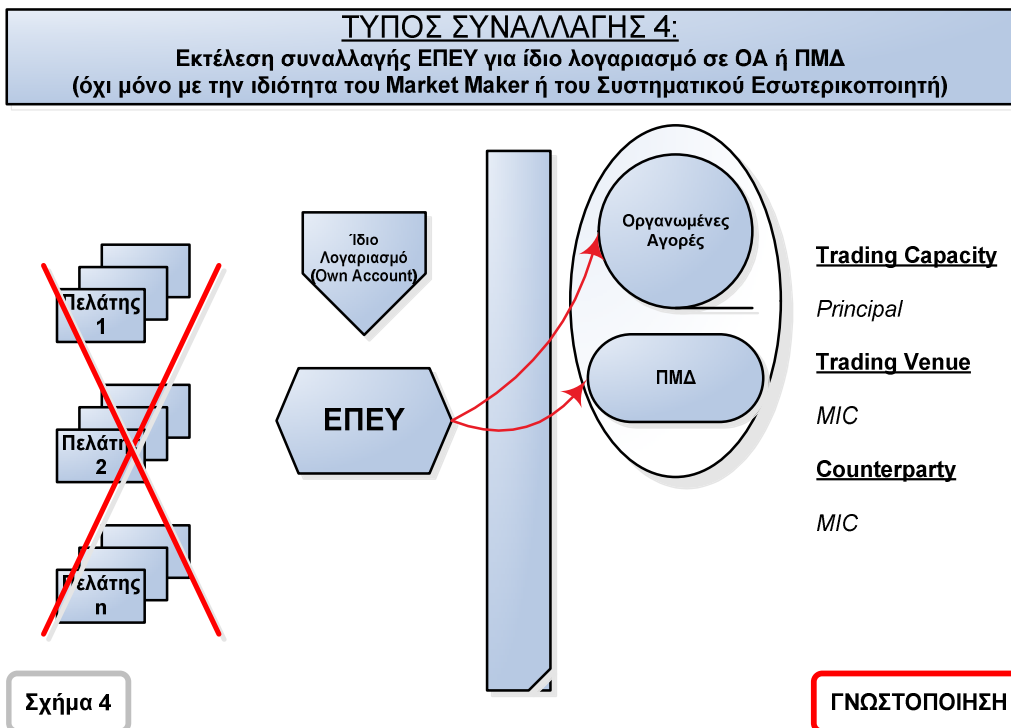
ΤΥΠΟΣ ΣΥΝΑΛΛΑΓΗΣ 4:
Εκτέλεση συναλλαγής ΕΠΕΥ για ίδιο λογαριασμό σε ΟΑ ή ΠΜΔ
(όχι μόνο με την ιδιότητα του Market Maker ή του Συστηματικού Εσωτερικοποιητή)

Ίδιο Λογαριασμό (Own Account)

Πελάτης 1

Πελάτης 2

Πελάτης n

ΕΠΕΥ

Οργανωμένες Αγορές

ΠΜΔ

Trading Capacity

Principal

Trading Venue

MIC

Counterparty

MIC

Σχήμα 4

ΓΝΩΣΤΟΠΟΙΗΣΗ